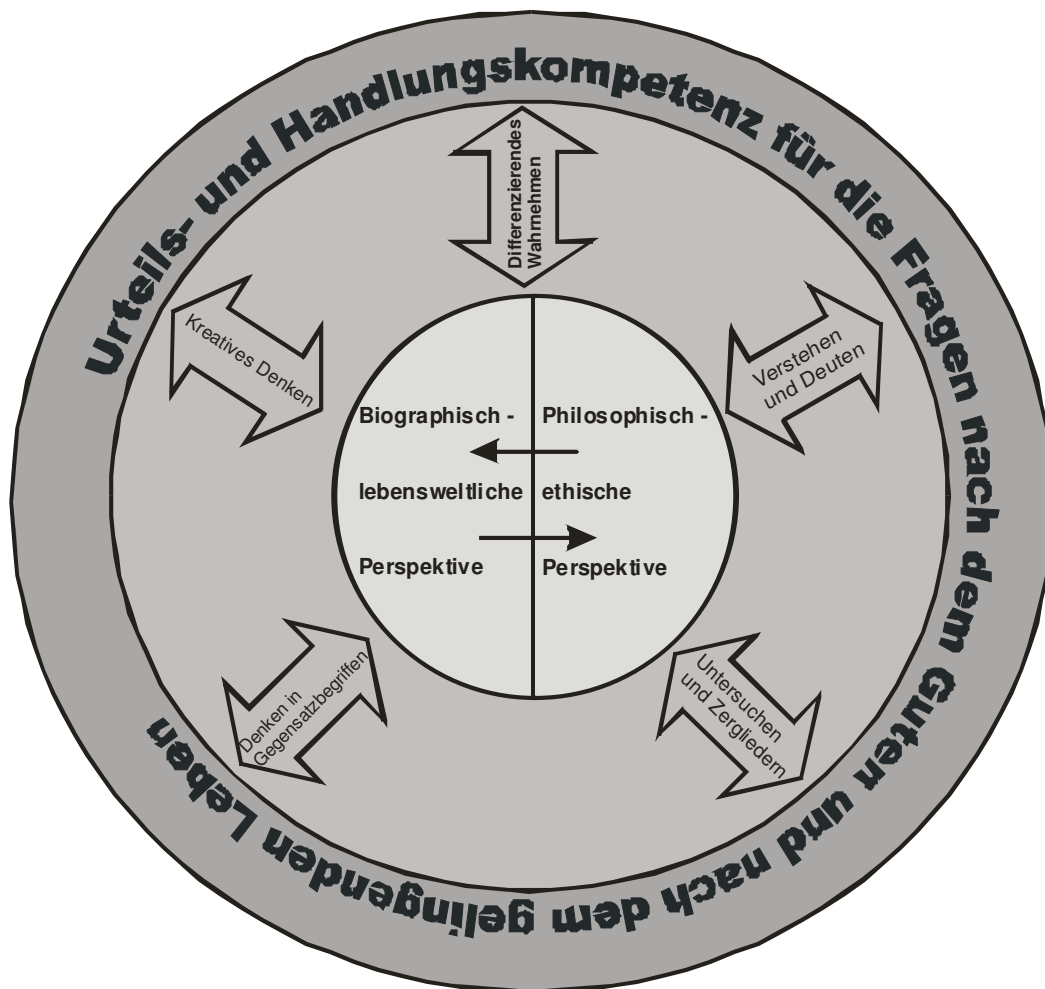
Urteils- und Handlungskompetenz für die Fragen nach dem Guten und nach dem gelingenden Leben

Differenzierendes Wahmehmen

Kreatives Denken

Verstehen und Deuten

Denken in Gegensatzbegriffen

Untersuchen und Zergliedern

Biographisch - lebensweltliche Perspektive

Philosophisch - ethische Perspektive